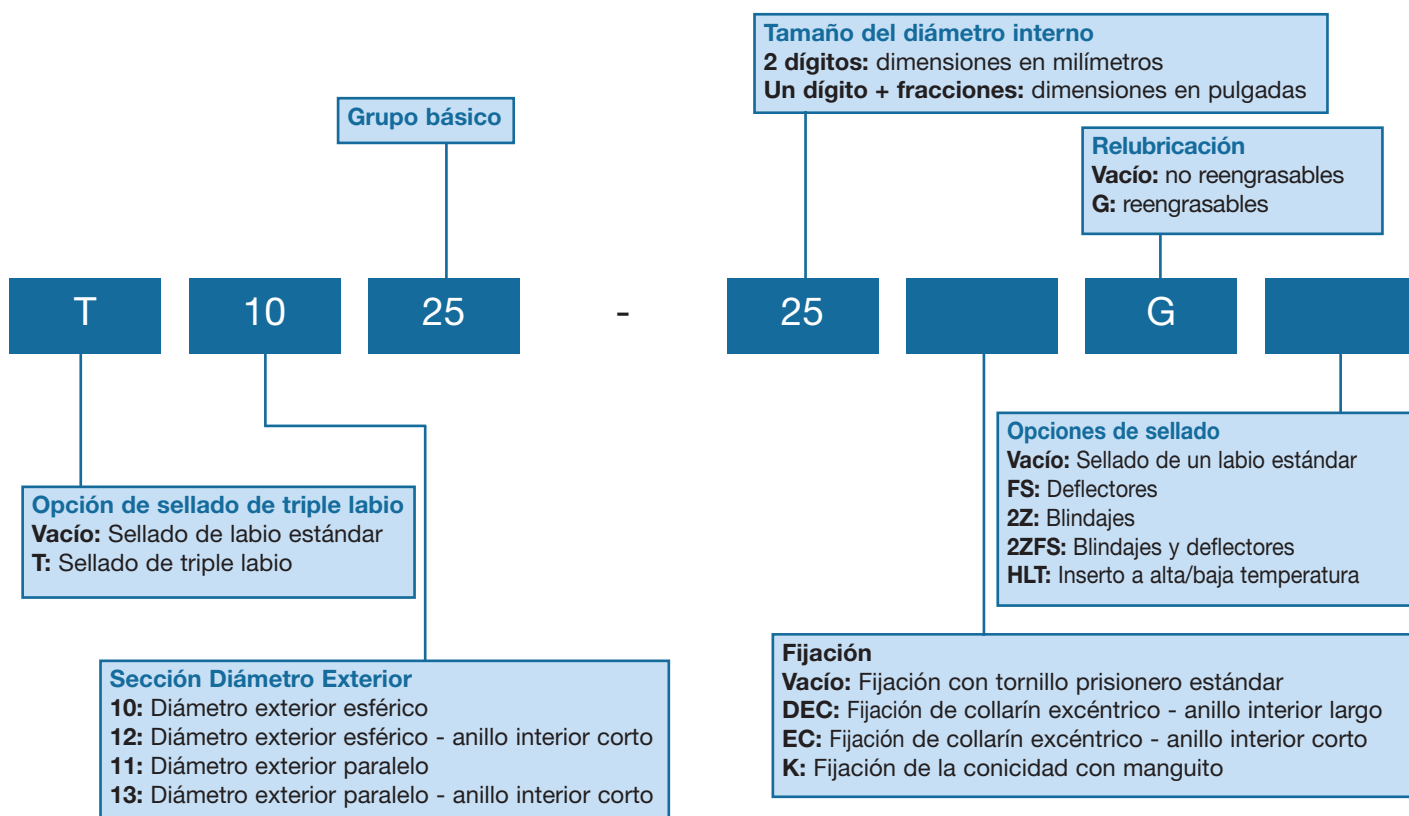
Tamaño del diámetro interno
2 dígitos: dimensiones en milímetros
Un dígito + fracciones: dimensiones en pulgadas

Grupo básico

Relubricación
Vacío: no reengrasables
G: reengrasables

T 10 25 - 25 G

Opciones de sellado
Vacío: Sellado de un labio estándar
FS: Deflectores
2Z: Blindajes
2ZFS: Blindajes y deflectores
HLT: Inserto a alta/baja temperatura

Opción de sellado de triple labio
Vacío: Sellado de labio estándar
T: Sellado de triple labio

Fijación
Vacío: Fijación con tornillo prisionero estándar
DEC: Fijación de collarín excéntrico - anillo interior largo
EC: Fijación de collarín excéntrico - anillo interior corto
K: Fijación de la conicidad con manguito

Sección Diámetro Exterior
10: Diámetro exterior esférico
12: Diámetro exterior esférico - anillo interior corto
11: Diámetro exterior paralelo
13: Diámetro exterior paralelo - anillo interior corto